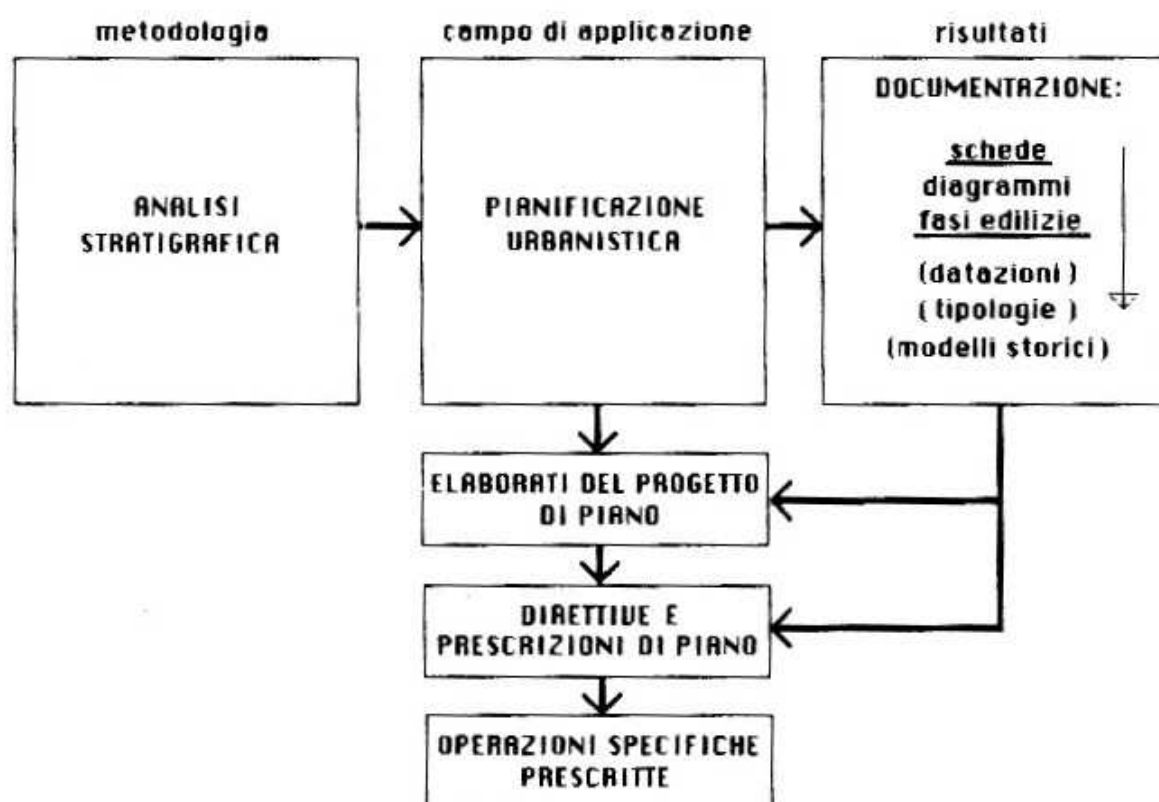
metodologia

campo di applicazione

risultati

ANALISI STRATIGRAFICA

PIANIFICAZIONE URBANISTICA

DOCUMENTAZIONE:

schede
diagrammi
fasi edilizie

(datazioni)
(tipologie)
(modelli storici)

ELABORATI DEL PROGETTO DI PIANO

DIRETTIVE E PRESCRIZIONI DI PIANO

OPERAZIONI SPECIFICHE PRESCRITTE